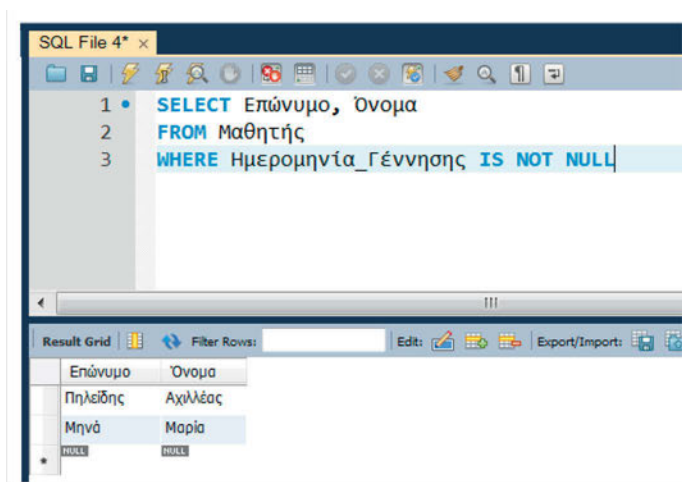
SQL File 4* ×

1 SELECT Επώνυμο, Όνομα
2 FROM Μαθητής
3 WHERE Ημερομηνία_Γέννησης IS NOT NULL

Result Grid | Filter Rows: | Edit: | Export/Import:

| | Επώνυμο | Όνομα |
|---|---|---|
| | Πηλείδης | Αχιλλέας |
| | Μηνά | Μαρία |
| * | NULL | NULL |